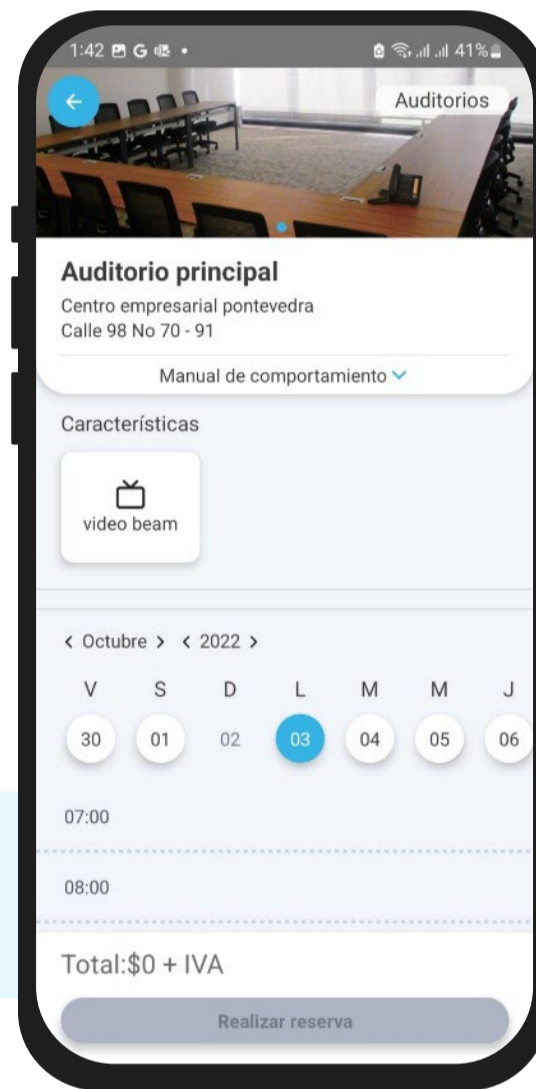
1:42 41%

Auditorios

Auditorio principal

Centro empresarial pontevedra
Calle 98 No 70 - 91

Manual de comportamiento

Características

video beam

< Octubre > < 2022 >

| V | S | D | L | M | M | J |
|---|---|---|---|---|---|---|
| 30 | 01 | 02 | 03 | 04 | 05 | 06 |

07:00

08:00

Total:$0 + IVA

Realizar reserva